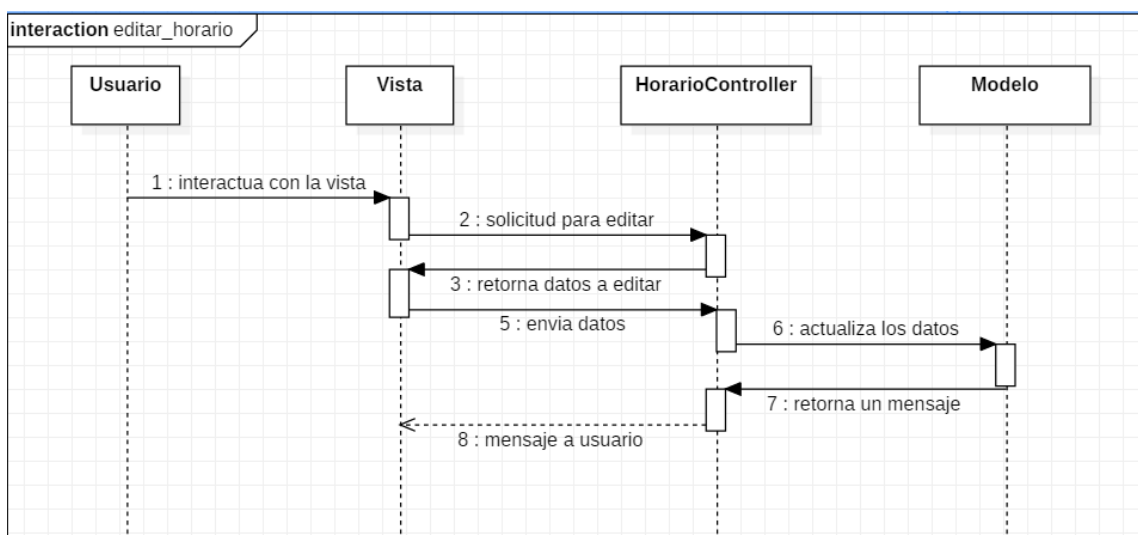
**interaction** editar_horario

Usuario

Vista

HorarioController

Modelo

1 : interactua con la vista

2 : solicitud para editar

3 : retorna datos a editar

5 : envia datos

6 : actualiza los datos

7 : retorna un mensaje

8 : mensaje a usuario